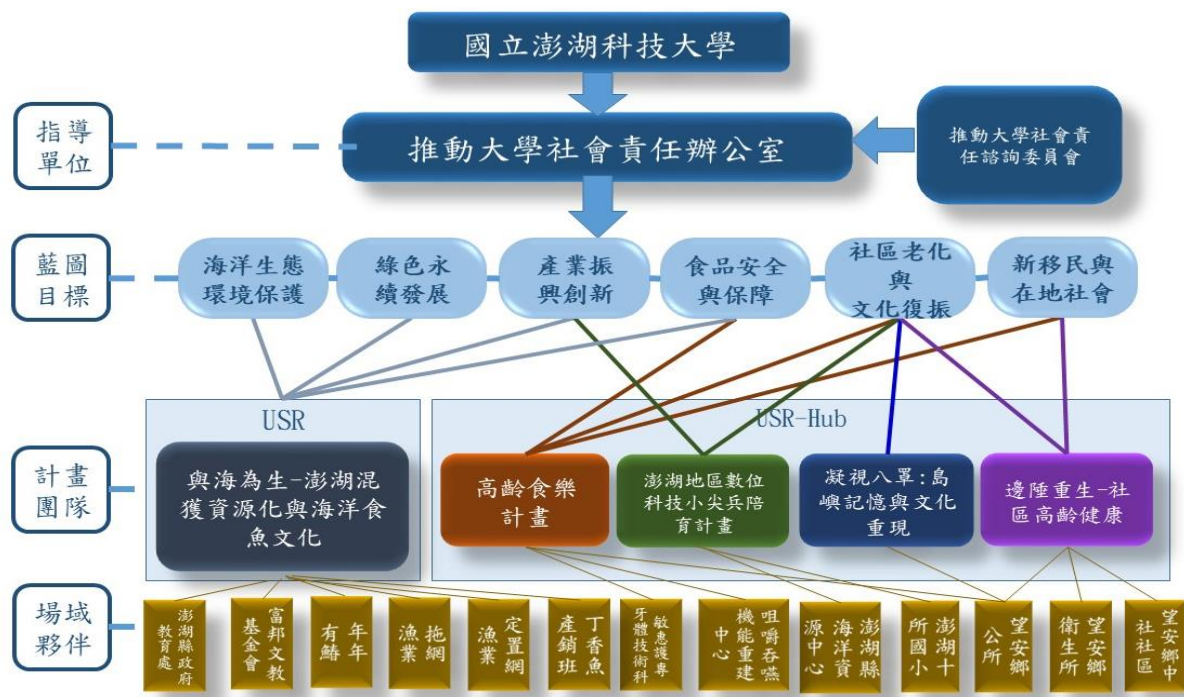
國立澎湖科技大學

指導單位

推動大學社會責任辦公室

推動大學社會責任諮詢委員會

藍圖目標

海洋生態環境保護

綠色永續發展

產業振興創新

食品安全與保障

社區老化與文化復振

新移民與在地社會

USR

USR-Hub

計畫團隊

與海為生-澎湖混獲資源化與海洋食魚文化

高齡食樂計畫

澎湖地區數位科技小尖兵陪育計畫

凝視八罩:島嶼記憶與文化重現

邊陲重生-社區高齡健康

場域夥伴

澎湖縣政府教育處

富邦文教基金會

年年有鰆

拖網漁業

定置網漁業

丁香魚產銷班

敏惠護專牙體技術科

咀嚼吞嚥機能重建中心

澎湖縣海洋資源中心

澎湖十所國小

望安鄉公所

望安鄉衛生所

望安鄉中社社區